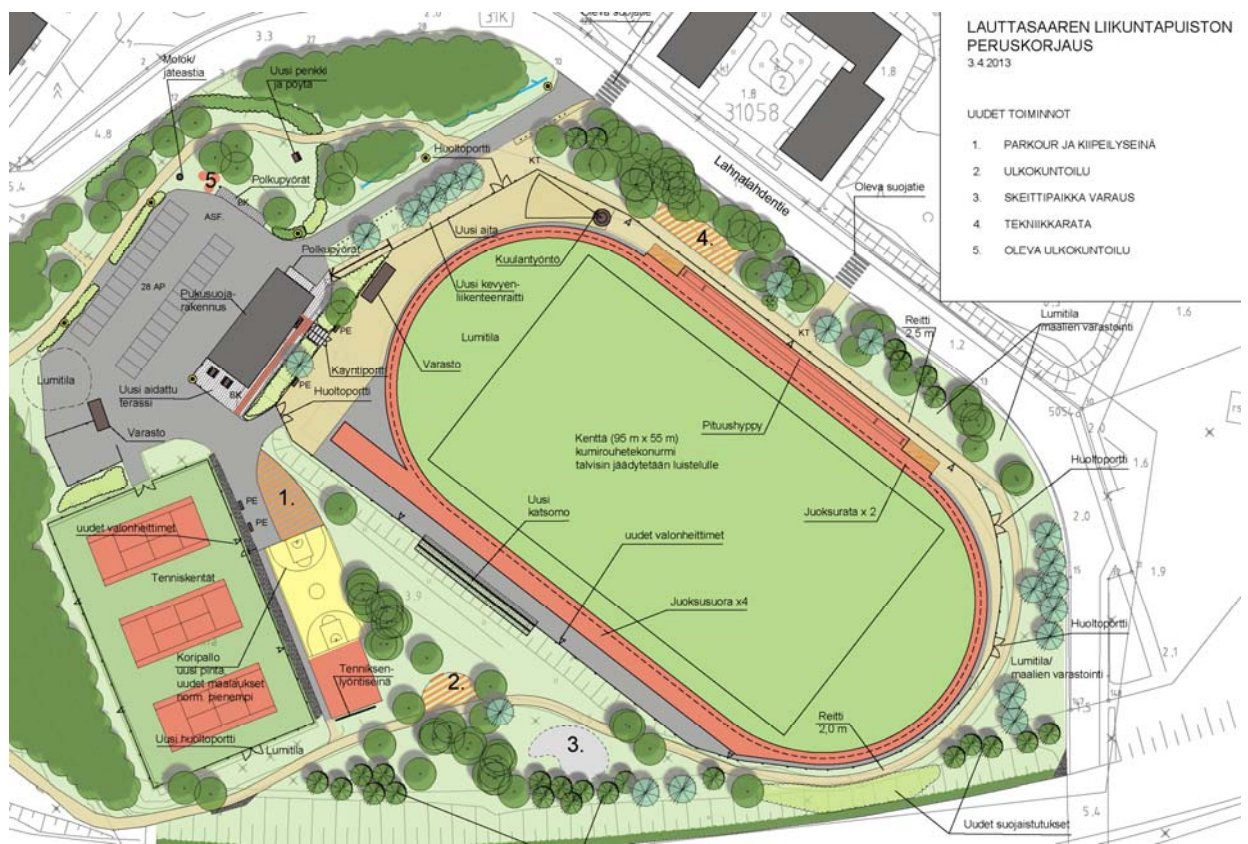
LAUTTASAAREN LIIKUNTAPUISTON PERUSKORJAUS
3.4.2013

UUDET TOIMINNOT

1. PARKOUR JA KIIPEILYSEINÄ
2. ULKOKUNTOILU
3. SKEITTIPAIKKA VARAUS
4. TEKNIIKKARATA
5. OLEVA ULKOKUNTOILU

Oleva suojatie
31K
3.3
Molok/ jäteastia
Uusi penkki ja pöytä
1.8
31058
2
Huoltoportti
KT
Lahnalahdentie
Oleva suojatie
5
Polkupyörät
ASF.
Uusi aita
4.
28 AP
Polkupyörät
Kuulantyöntö
Uusi kevyen-liikenteenraitti
Pukusuoja-rakennus
PE
Lumitila
Reitti 2,5 m
Lumitila maalien varastointi
Lumitila
Käyntiportti
Varasto
Uusi aidattu terassi
Huoltoportti
KT
Pituushyppy
Varasto
Kenttä (95 m x 55 m) kumirouhetekonurmi talvisin jäädytetään luistelulle
Huoltoportti
PE
1.
PE
Uusi katsomo
Juoksurata x 2
uudet valonheittimet
uudet valonheittimet
Tenniskentät
Juoksusuora x4
Huoltoportti
Koripallo uusi pinta uudet maalaukset norm. pienempi
Tenniksen-lyöntiseinä
2.
Lumitila/ maalien varastointi
3.
Uusi huoltoportti
Lumitila
Reitti 2,0 m
Uudet suojaistutukset
5.4
1.6
1.2
2.0
1.6
2.0
1.9
2.1
1.5
4.8
5.4
3.9